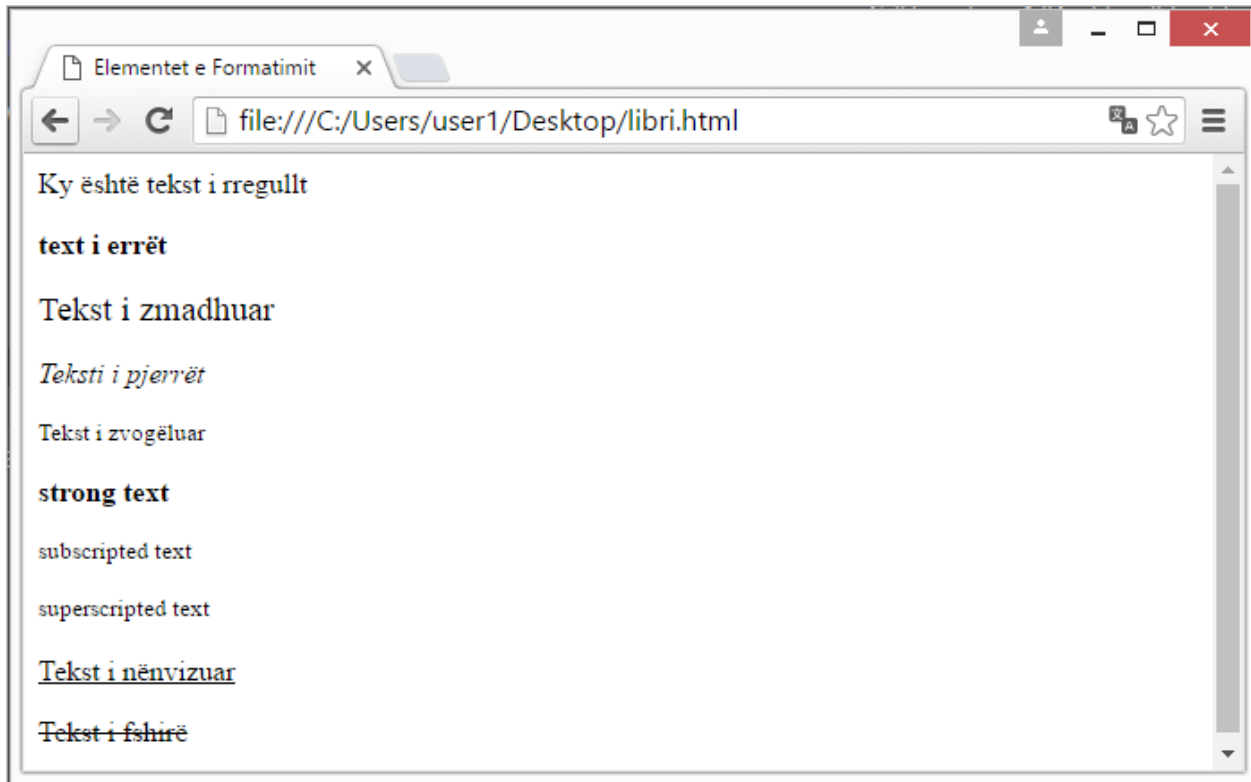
Elementet e Formatimit ×

file:///C:/Users/user1/Desktop/libri.html

Ky është tekst i rregullt

**text i errët**

Tekst i zmadhuar

*Teksti i pjerrët*

Tekst i zvogëluar

**strong text**

subscripted text

superscripted text

Tekst i nënvizuar

~~Tekst i fshirë~~